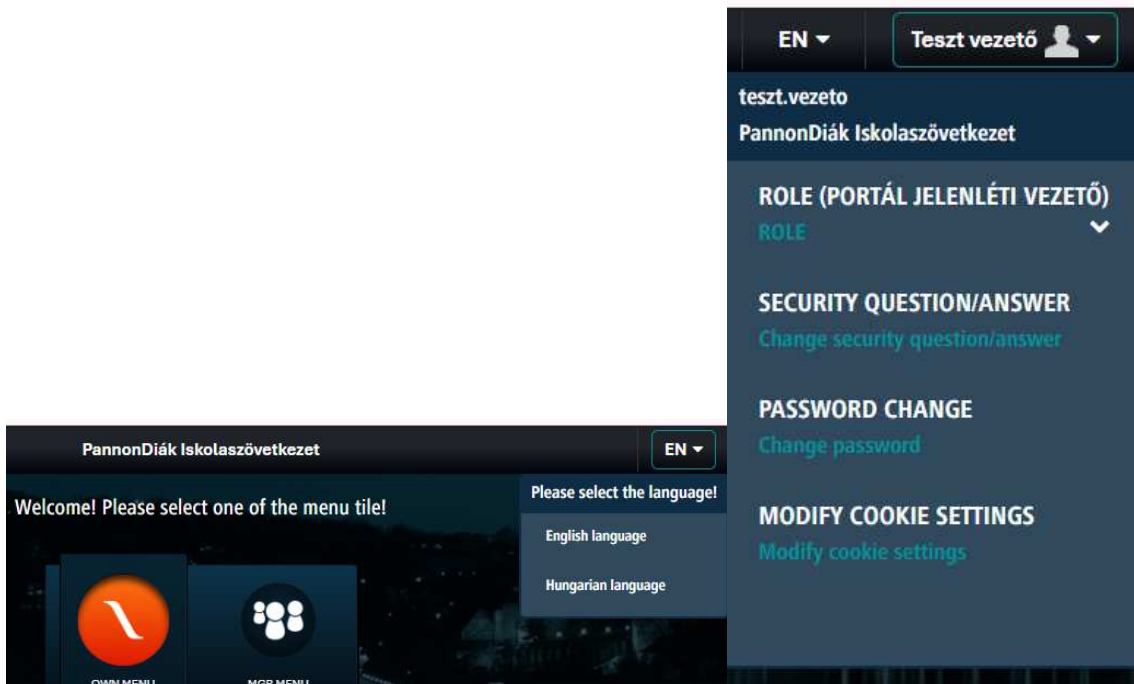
EN
Teszt vezető

teszt.vezeto
PannonDiák Iskolaszövetkezet

ROLE (PORTÁL JELENLÉTI VEZETŐ)
ROLE

SECURITY QUESTION/ANSWER
Change security question/answer

PASSWORD CHANGE
Change password

MODIFY COOKIE SETTINGS
Modify cookie settings

PannonDiák Iskolaszövetkezet
EN

Welcome! Please select one of the menu tile!

Please select the language!
English language
Hungarian language

OWN MENU
MGR MENU